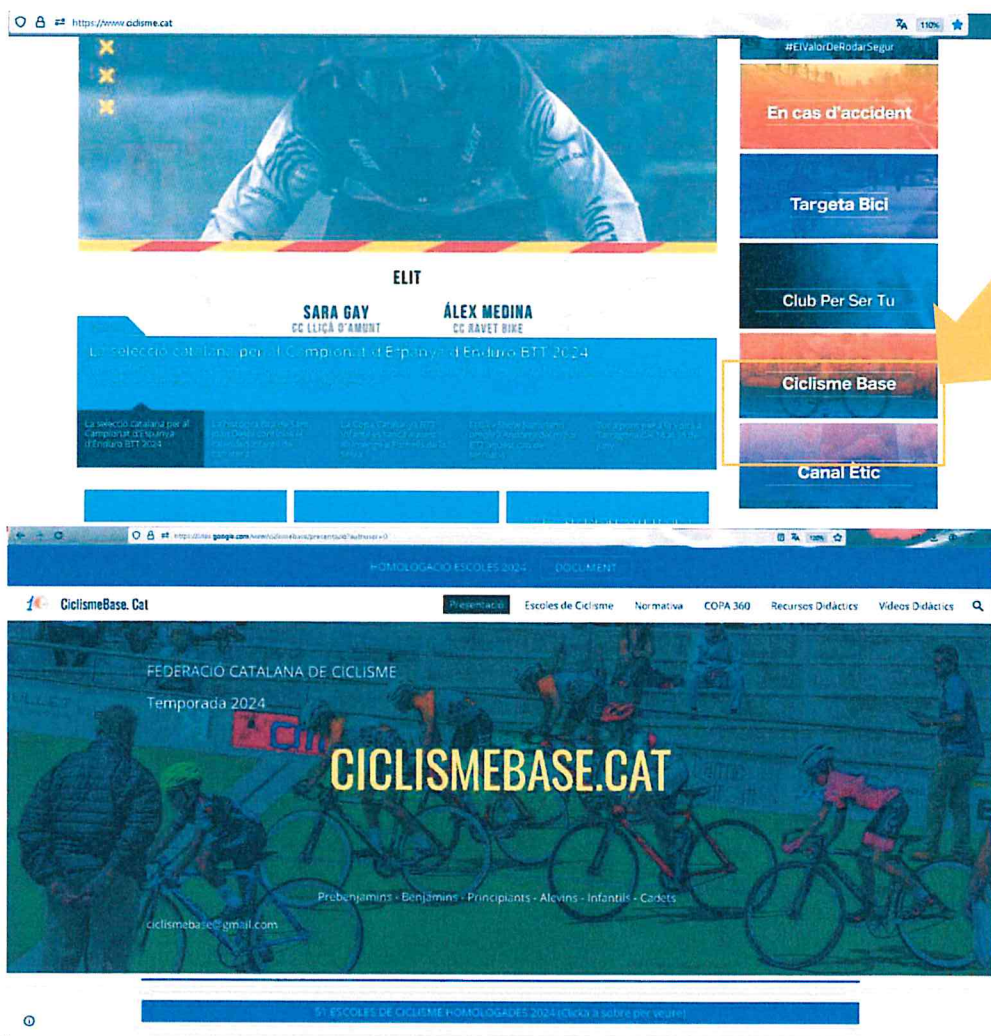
https://www.ciclisme.cat

110%

#ElValorDeRodarSegur

En cas d'accident

Targeta Bici

Club Per Ser Tu

Ciclisme Base

Canal Ètic

ELIT

SARA GAY
CC LLIÇÀ D'AMUNT

ÁLEX MEDINA
CC RAVET BIKE

La selecció catalana per al Campionat d'Espanya d'Enduro BTT 2024

La selecció catalana per al Campionat d'Espanya d'Enduro BTT 2024

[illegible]

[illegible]

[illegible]

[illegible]

https://sites.google.com/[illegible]

110%

HOMOLOGACIÓ ESCOLES 2024 DOCUMENT

CiclismeBase. Cat

Presentació Escoles de Ciclisme Normativa COPA 360 Recursos Didàctics Vídeos Didàctics

FEDERACIÓ CATALANA DE CICLISME

Temporada 2024

CICLISMEBASE.CAT

Prebenjamins - Benjamins - Principiants - Alevins - Infantils - Cadets

ciclismebase@gmail.com

51 ESCOLES DE CICLISME HOMOLOGADES 2024 (Clicka a sobre per veure)